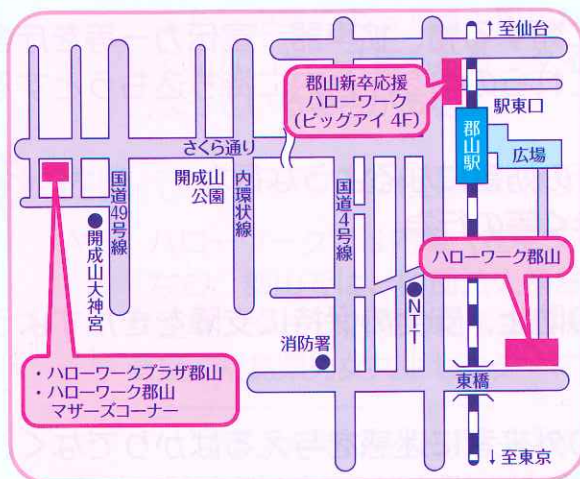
↑至仙台

郡山新卒応援
ハローワーク
(ビッグアイ 4F)

駅東口

郡山駅

広場

さくら通り

開成山公園

内環状線

国道49号線

開成山大神宮

国道4号線

ハローワーク郡山

NTT

消防署

東橋

・ハローワークプラザ郡山
・ハローワーク郡山
マザーズコーナー

↓至東京